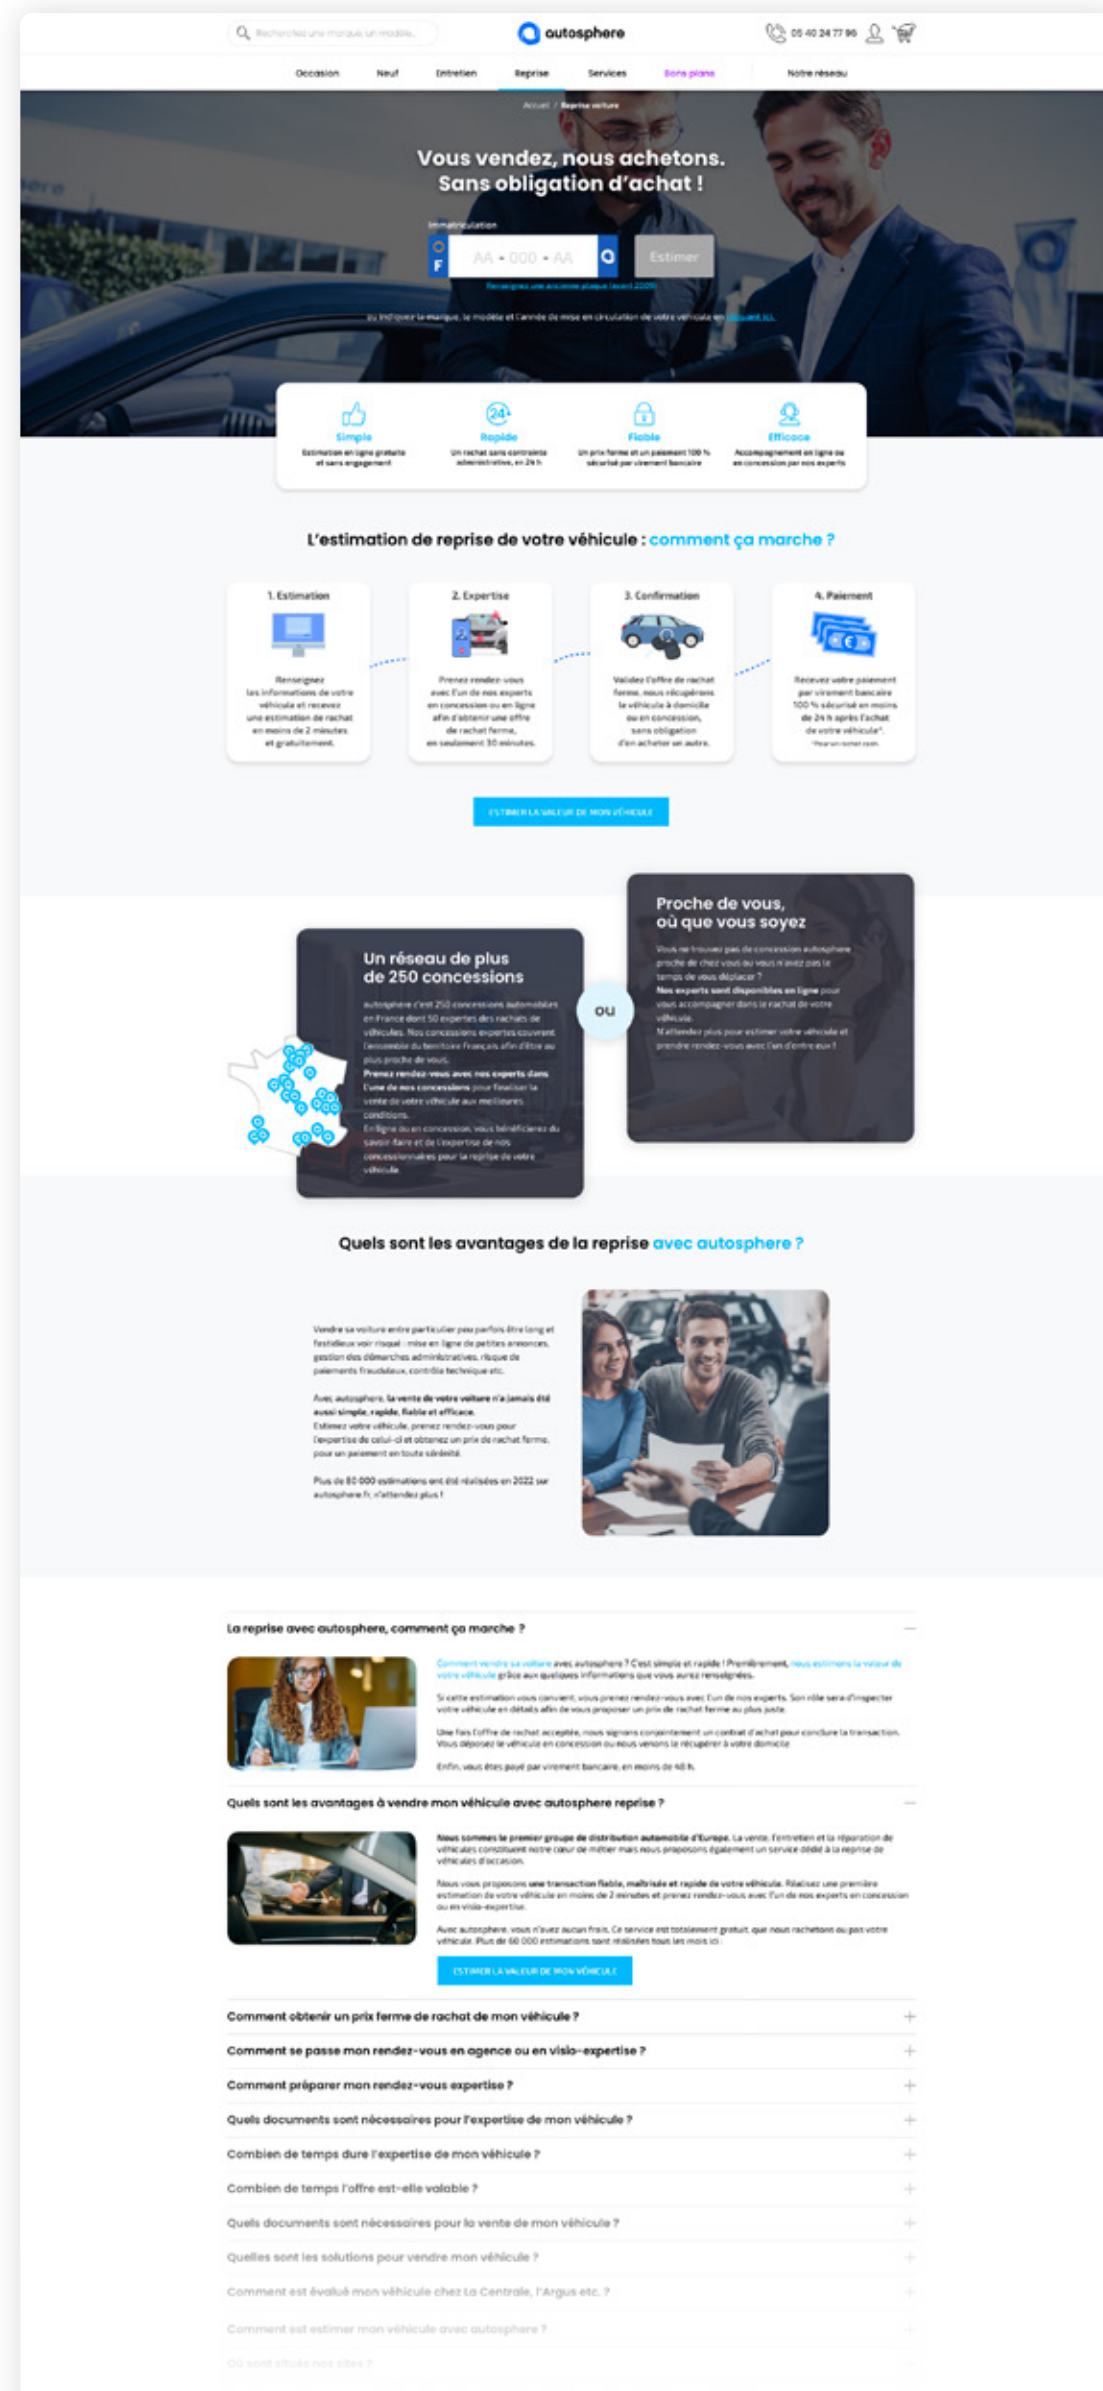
Recherchez une marque, un modèle...

autosphere

05 40 24 77 96

Occasion Neuf Entretien Reprise Services Bons plans Notre réseau

Accueil / Reprise voiture

Vous vendez, nous achetons.
Sans obligation d'achat !

Immatriculation

F

AA - 000 - AA

Estimer

Renseignez une ancienne plaque (avant 2009)

ou indiquer la marque, le modèle et l'année de mise en circulation de votre véhicule en cliquant ici.

Simple
Estimation en ligne gratuite et sans engagement

Rapide
Un rachat sans contrainte administrative, en 24 h

Fiable
Un prix ferme et un paiement 100 % sécurisé par virement bancaire

Efficace
Accompagnement en ligne ou en concession par nos experts

L'estimation de reprise de votre véhicule : comment ça marche ?

1. Estimation
Renseignez les informations de votre véhicule et recevez une estimation de rachat en moins de 2 minutes et gratuitement.

2. Expertise
Prenez rendez-vous avec l'un de nos experts en concession ou en ligne afin d'obtenir une offre de rachat ferme, en seulement 30 minutes.

3. Confirmation
Validez l'offre de rachat ferme, nous récupérons le véhicule à domicile ou en concession, sans obligation d'en acheter un autre.

4. Paiement
Recevez votre paiement par virement bancaire 100 % sécurisé en moins de 24 h après l'achat de votre véhicule*.
*Pour un rachat ferme.

ESTIMER LA VALEUR DE MON VÉHICULE

Un réseau de plus de 250 concessions

autosphere c'est 250 concessions automobiles en France dont 50 experts des rachats de véhicules. Nos concessions expertes couvrent l'ensemble du territoire français afin d'être au plus proche de vous.
Prenez rendez-vous avec nos experts dans l'une de nos concessions pour finaliser la vente de votre véhicule aux meilleures conditions.
En ligne ou en concession, vous bénéficierez du savoir-faire et de l'expertise de nos concessionnaires pour la reprise de votre véhicule.

ou

Proche de vous, où que vous soyez

Vous ne trouvez pas de concession autosphere proche de chez vous ou vous n'avez pas le temps de vous déplacer ?
Nos experts sont disponibles en ligne pour vous accompagner dans le rachat de votre véhicule.
N'attendez plus pour estimer votre véhicule et prendre rendez-vous avec l'un d'entre eux !

Quels sont les avantages de la reprise avec autosphere ?

Vendre sa voiture entre particulier peut parfois être long et fastidieux voir risqué : mise en ligne de petites annonces, gestion des démarches administratives, risque de paiements frauduleux, contrôle technique etc.

Avec autosphere, la vente de votre voiture n'a jamais été aussi simple, rapide, fiable et efficace.
Estimez votre véhicule, prenez rendez-vous pour l'expertise de celui-ci et obtenez un prix de rachat ferme, pour un paiement en toute sérénité.

Plus de 80 000 estimations ont été réalisées en 2022 sur autosphere.fr, n'attendez plus !

La reprise avec autosphere, comment ça marche ?

Comment vendre sa voiture avec autosphere ? C'est simple et rapide ! Premièrement, nous estimons la valeur de votre véhicule grâce aux quelques informations que vous aurez renseignées.

Si cette estimation vous convient, vous prenez rendez-vous avec l'un de nos experts. Son rôle sera d'inspecter votre véhicule en détails afin de vous proposer un prix de rachat ferme au plus juste.

Une fois l'offre de rachat acceptée, nous signons conjointement un contrat d'achat pour conclure la transaction. Vous déposez le véhicule en concession ou nous venons la récupérer à votre domicile.

Enfin, vous êtes payé par virement bancaire, en moins de 48 h.

Quels sont les avantages à vendre mon véhicule avec autosphere reprise ?

Nous sommes le premier groupe de distribution automobile d'Europe. La vente, l'entretien et la réparation de véhicules constituent notre cœur de métier mais nous proposons également un service dédié à la reprise de véhicules d'occasion.

Nous vous proposons une transaction fiable, maîtrisée et rapide de votre véhicule. Réalisez une première estimation de votre véhicule en moins de 2 minutes et prenez rendez-vous avec l'un de nos experts en concession ou en visio-expertise.

Avec autosphere, vous n'avez aucun frais. Ce service est totalement gratuit, que nous rachetions ou pas votre véhicule. Plus de 60 000 estimations sont réalisées tous les mois ici.

ESTIMER LA VALEUR DE MON VÉHICULE

Comment obtenir un prix ferme de rachat de mon véhicule ?

Comment se passe mon rendez-vous en agence ou en visio-expertise ?

Comment préparer mon rendez-vous expertise ?

Quels documents sont nécessaires pour l'expertise de mon véhicule ?

Combien de temps dure l'expertise de mon véhicule ?

Combien de temps l'offre est-elle valable ?

Quels documents sont nécessaires pour la vente de mon véhicule ?

Quelles sont les solutions pour vendre mon véhicule ?

Comment est évalué mon véhicule chez La Centrale, l'Argus etc. ?

Comment est estimer mon véhicule avec autosphere ?

Où sont situés nos sites ?